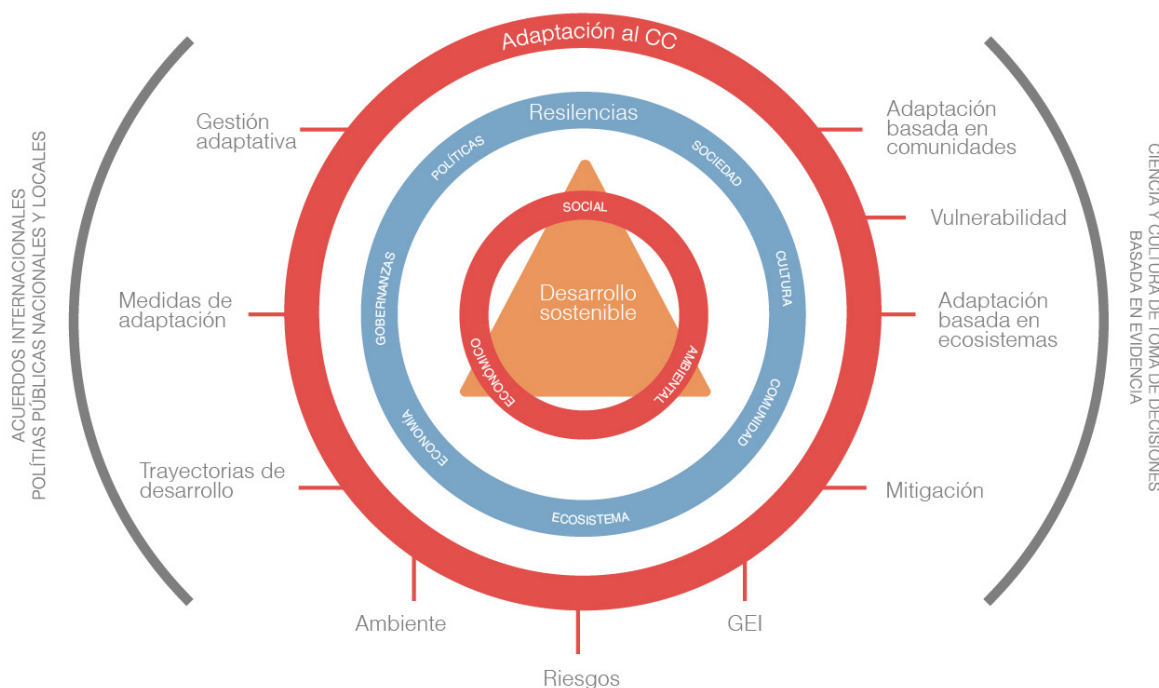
ACUERDOS INTERNACIONALES
POLÍTIAS PÚBLICAS NACIONALES Y LOCALES

Adaptación al CC

Gestión adaptativa

Medidas de adaptación

Trayectorias de desarrollo

Ambiente

Riesgos

GEI

Mitigación

Adaptación basada en ecosistemas

Vulnerabilidad

Adaptación basada en comunidades

Resiliencias

POLÍTICAS

SOCIEDAD

CULTURA

COMUNIDAD

ECOSISTEMA

ECONOMÍA

GOBERNANZAS

SOCIAL

AMBIENTAL

ECONÓMICO

Desarrollo sostenible

CIENCIA Y CULTURA DE TOMA DE DECISIONES
BASADA EN EVIDENCIA